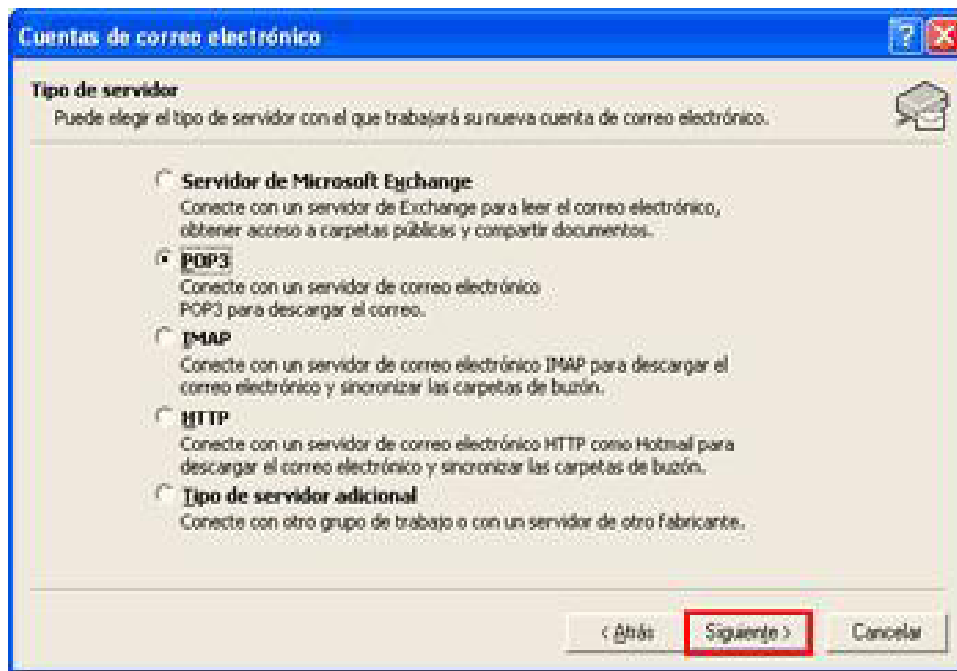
Cuentas de correo electrónico

Tipo de servidor
Puede elegir el tipo de servidor con el que trabajará su nueva cuenta de correo electrónico.

Servidor de Microsoft Exchange
Conecte con un servidor de Exchange para leer el correo electrónico, obtener acceso a carpetas públicas y compartir documentos.

POP3
Conecte con un servidor de correo electrónico POP3 para descargar el correo.

IMAP
Conecte con un servidor de correo electrónico IMAP para descargar el correo electrónico y sincronizar las carpetas de buzón.

HTTP
Conecte con un servidor de correo electrónico HTTP como Hotmail para descargar el correo electrónico y sincronizar las carpetas de buzón.

Tipo de servidor adicional
Conecte con otro grupo de trabajo o con un servidor de otro fabricante.

< Atrás
Siguiente >
Cancelar